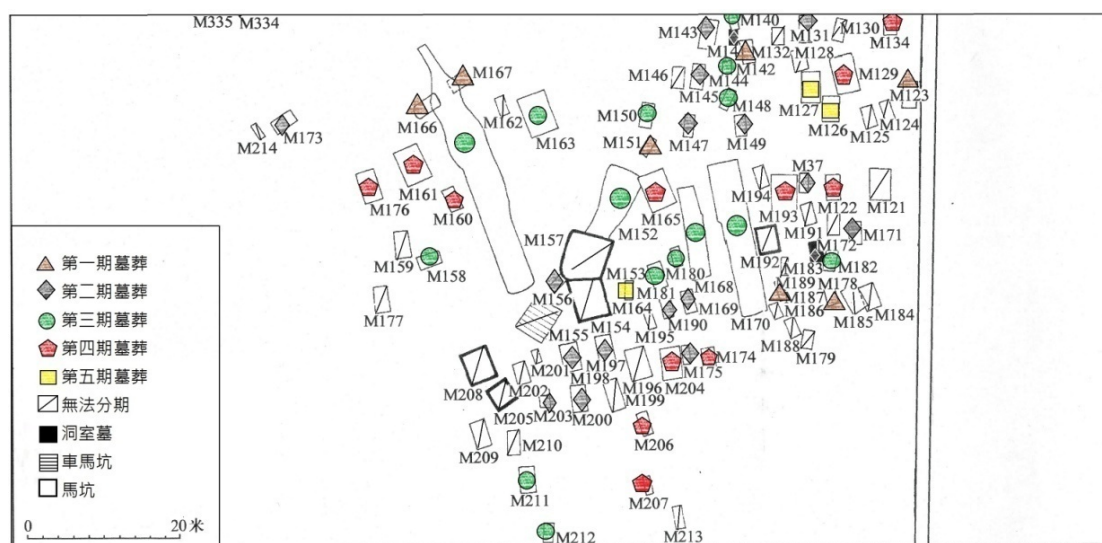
M335 M334
M143 M140 M131 M130 M134
M14 M132 M128
M167 M146 M142 M129 M123
M144
M145 M148 M127
M166 M162 M150 M126
M173 M125 M124
M214 M163 M151 M147 M149
M37
M161 M194 M121
M176 M160 M165 M122
M193 M171
M157 M152 M191
M172
M192 M182
M159 M158 M153 M180 M183
M156 M181 M168 M178
M177 M164 M189
M187 M184
M169 M185
M154 M190 M170 M186
M155 M195 M188 M179
M201 M197 M174
M198 M175
M208 M202 M196 M204
M205 M203 M200 M199
M206
M209 M210
M211
M207
M212 M213

第一期墓葬
第二期墓葬
第三期墓葬
第四期墓葬
第五期墓葬
無法分期
洞室墓
車馬坑
馬坑
0 20米